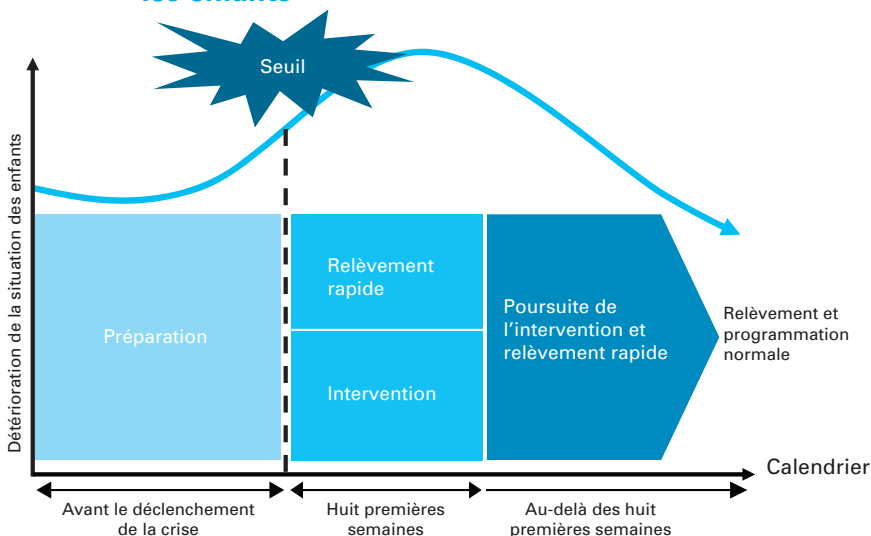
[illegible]

Seuil

Détérioration de la situation des enfants

Préparation

Relèvement rapide

Intervention

Poursuite de l'intervention et relèvement rapide

Relèvement et programmation normale

Calendrier

Avant le déclenchement de la crise

Huit premières semaines

Au-delà des huit premières semaines